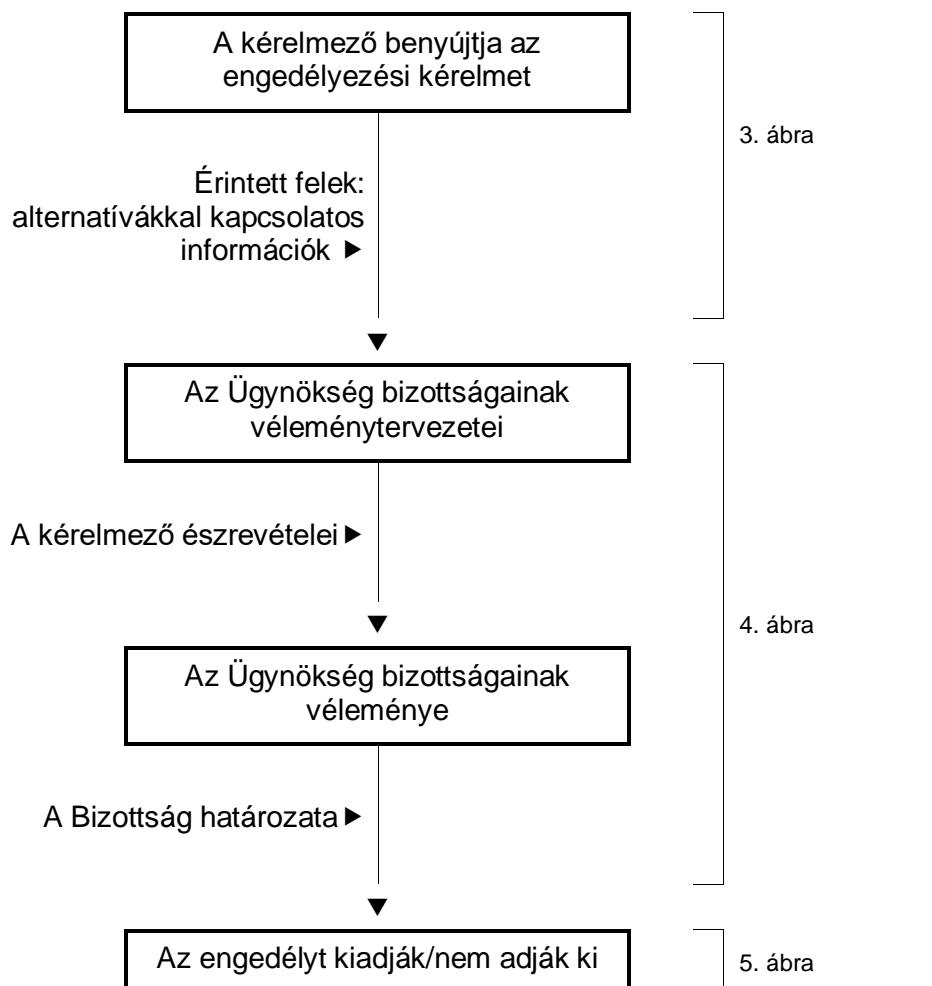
A kérelmező benyújtja az engedélyezési kérelmet

3. ábra

Érintett felek: alternatívákkal kapcsolatos információk ▶

▼

Az Ügynökség bizottságainak véleménytervezetei

A kérelmező észrevételei ▶

▼

4. ábra

Az Ügynökség bizottságainak véleménye

A Bizottság határozata ▶

▼

Az engedélyt kiadják/nem adják ki

5. ábra